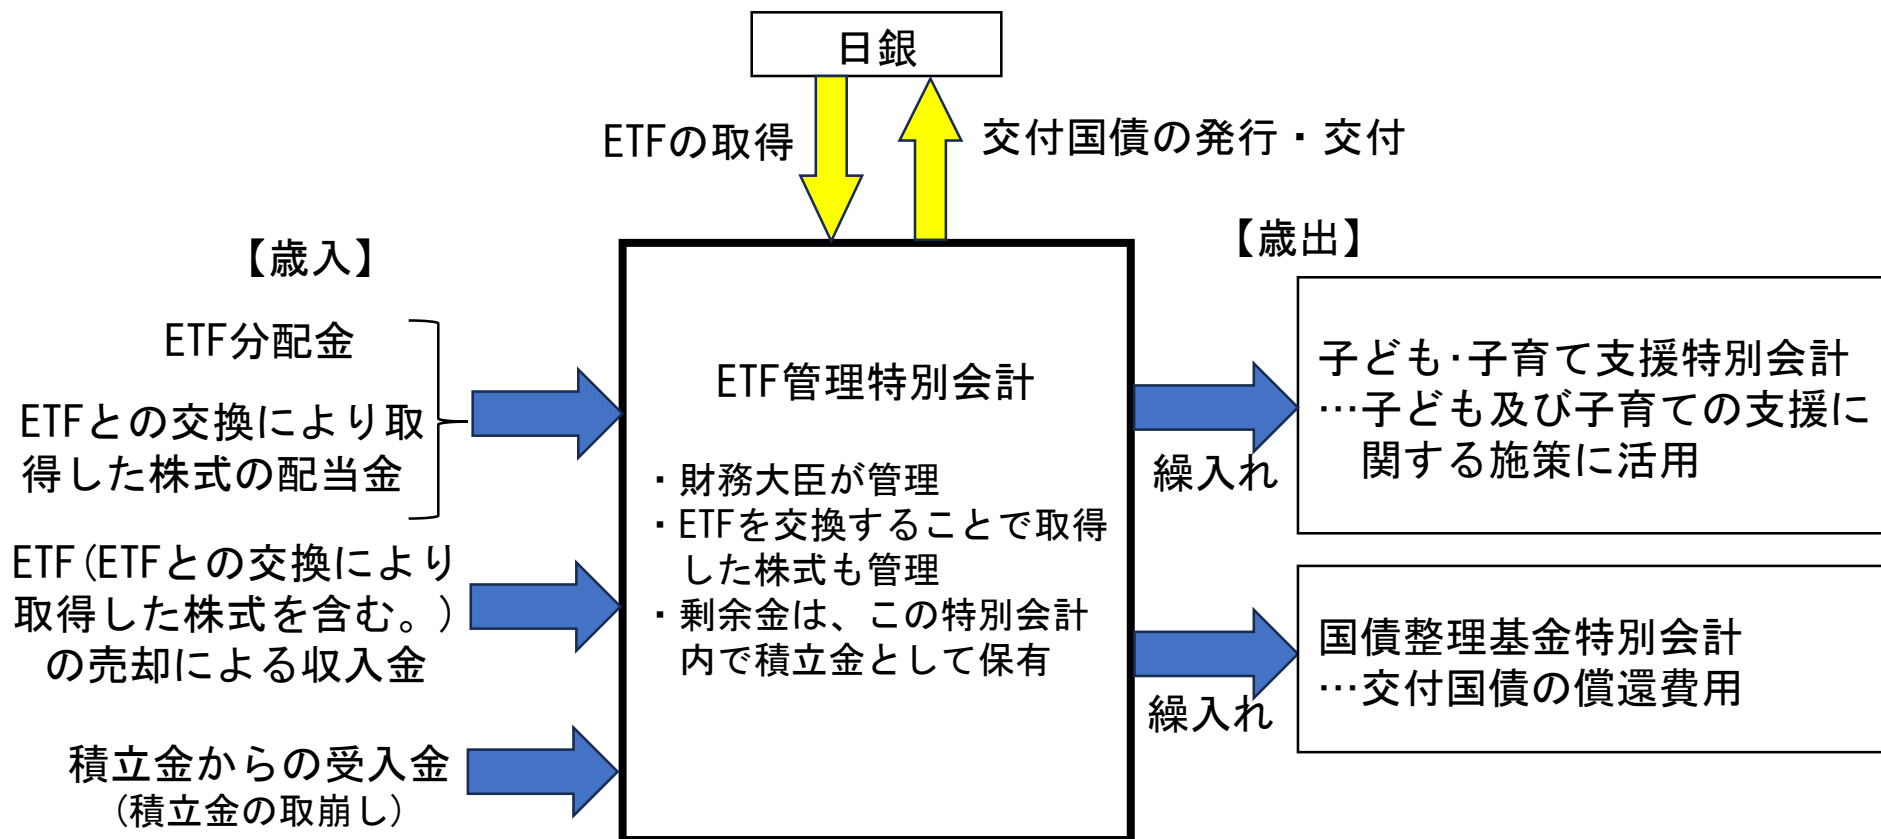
日銀

ETFの取得

交付国債の発行・交付

【歳入】

ETF分配金

ETFとの交換により取得した株式の配当金

ETF（ETFとの交換により取得した株式を含む。）の売却による収入金

積立金からの受入金
（積立金の取崩し）

ETF管理特別会計

・財務大臣が管理
・ETFを交換することで取得した株式も管理
・剰余金は、この特別会計内で積立金として保有

【歳出】

繰入れ

子ども·子育て支援特別会計
…子ども及び子育ての支援に関する施策に活用

繰入れ

国債整理基金特別会計
…交付国債の償還費用